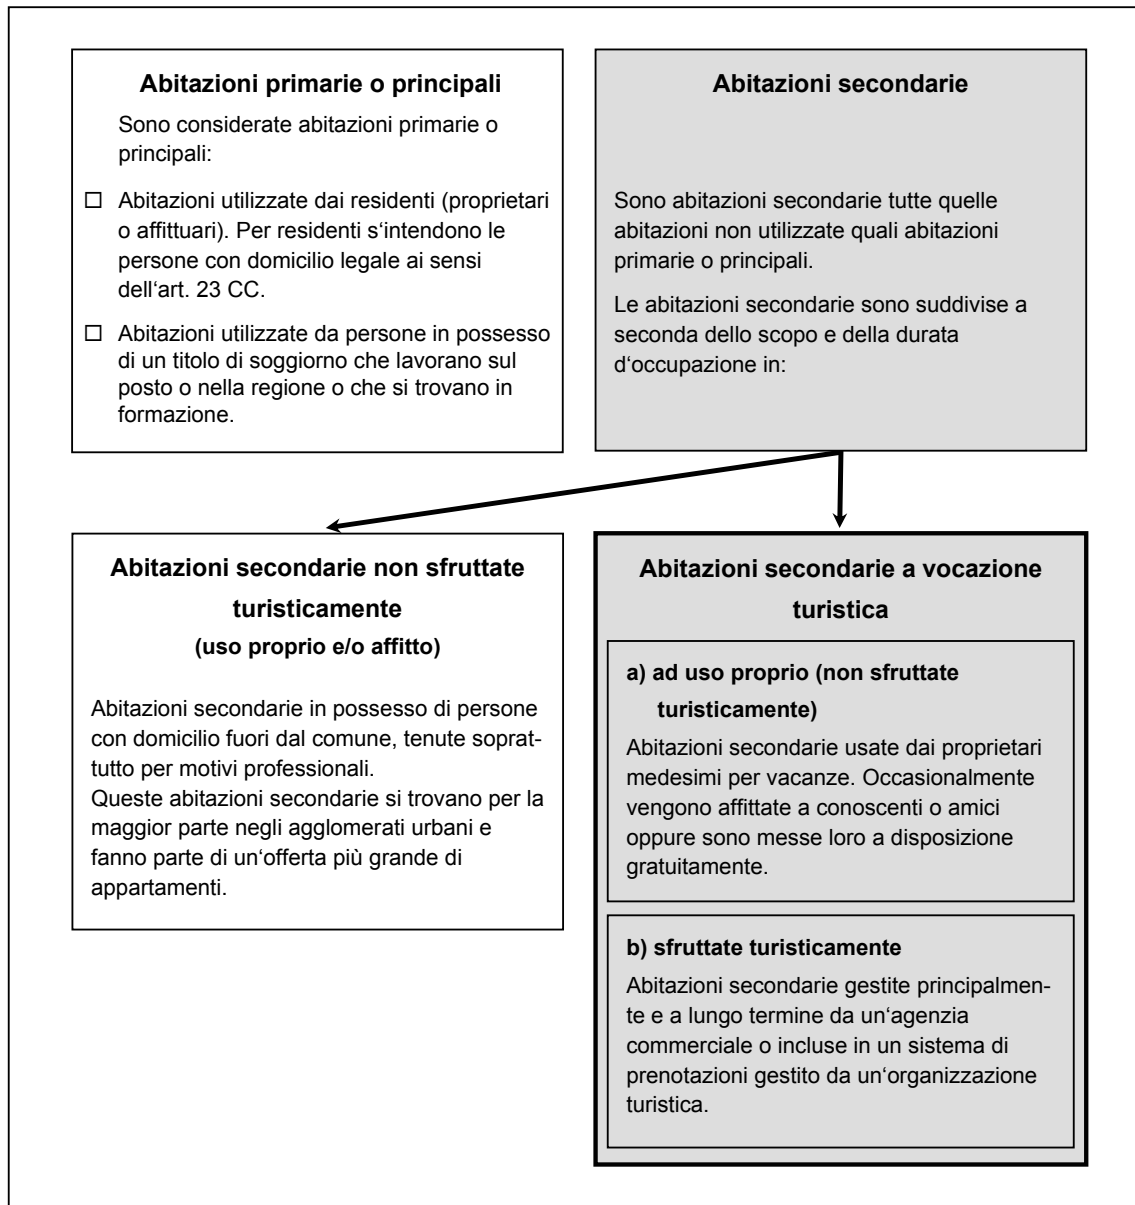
**Abitazioni primarie o principali**

Sono considerate abitazioni primarie o principali:

☐ Abitazioni utilizzate dai residenti (proprietari o affittuari). Per residenti s'intendono le persone con domicilio legale ai sensi dell'art. 23 CC.

☐ Abitazioni utilizzate da persone in possesso di un titolo di soggiorno che lavorano sul posto o nella regione o che si trovano in formazione.

**Abitazioni secondarie**

Sono abitazioni secondarie tutte quelle abitazioni non utilizzate quali abitazioni primarie o principali.

Le abitazioni secondarie sono suddivise a seconda dello scopo e della durata d'occupazione in:

**Abitazioni secondarie non sfruttate turisticamente**
**(uso proprio e/o affitto)**

Abitazioni secondarie in possesso di persone con domicilio fuori dal comune, tenute soprattutto per motivi professionali.
Queste abitazioni secondarie si trovano per la maggior parte negli agglomerati urbani e fanno parte di un'offerta più grande di appartamenti.

**Abitazioni secondarie a vocazione turistica**

**a) ad uso proprio (non sfruttate turisticamente)**

Abitazioni secondarie usate dai proprietari medesimi per vacanze. Occasionalmente vengono affittate a conoscenti o amici oppure sono messe loro a disposizione gratuitamente.

**b) sfruttate turisticamente**

Abitazioni secondarie gestite principalmente e a lungo termine da un'agenzia commerciale o incluse in un sistema di prenotazioni gestito da un'organizzazione turistica.